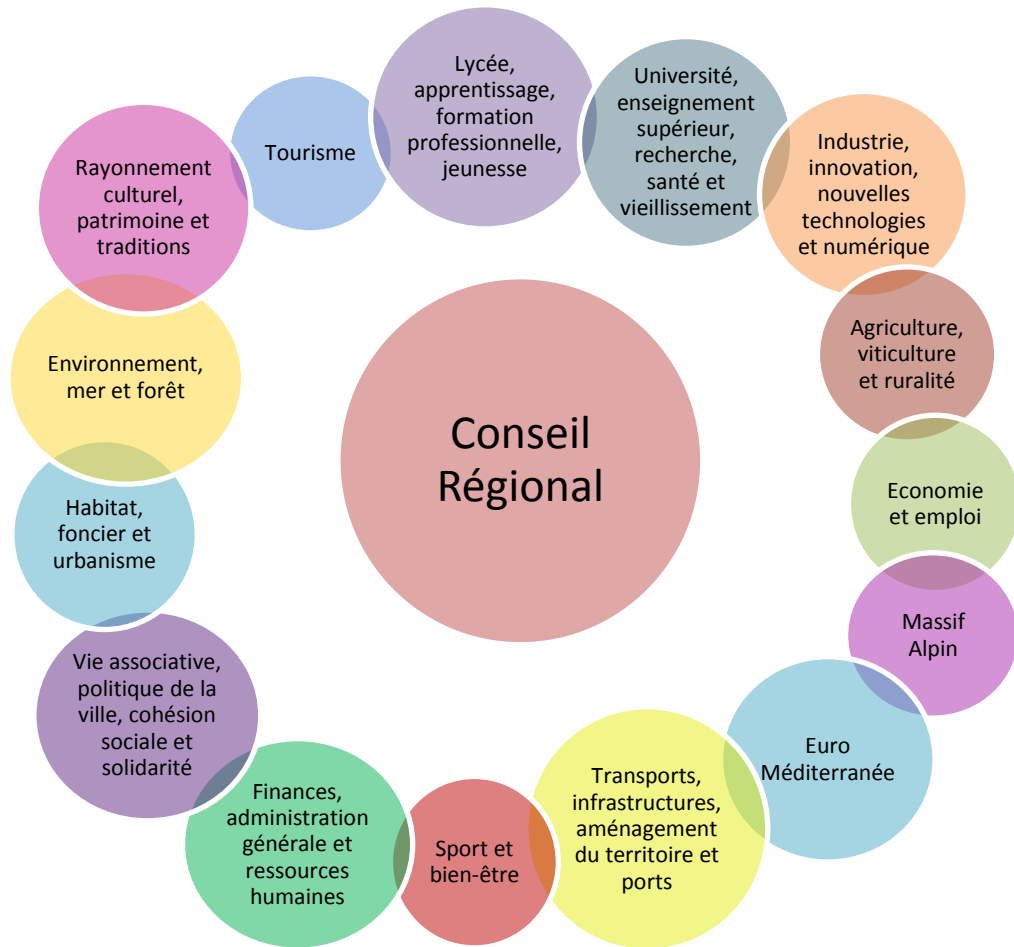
Conseil Régional

Tourisme

Lycée, apprentissage, formation professionnelle, jeunesse

Université, enseignement supérieur, recherche, santé et vieillissement

Industrie, innovation, nouvelles technologies et numérique

Agriculture, viticulture et ruralité

Economie et emploi

Massif Alpin

Euro Méditerranée

Transports, infrastructures, aménagement du territoire et ports

Sport et bien-être

Finances, administration générale et ressources humaines

Vie associative, politique de la ville, cohésion sociale et solidarité

Habitat, foncier et urbanisme

Environnement, mer et forêt

Rayonnement culturel, patrimoine et traditions